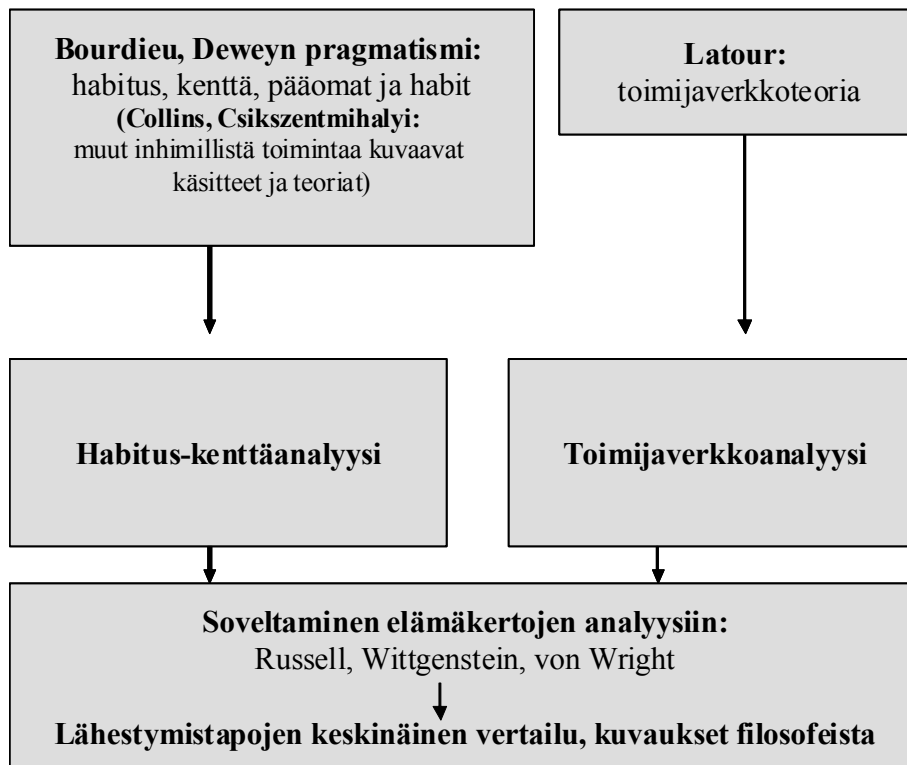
**Bourdieu, Deweyn pragmatismi:**
habitus, kenttä, pääomat ja habit
**(Collins, Csikszentmihalyi:**
muut inhimillistä toimintaa kuvaavat käsitteet ja teoriat)

**Latour:**
toimijaverkkoteoria

**Habitus-kenttäanalyysi**

**Toimijaverkkoanalyysi**

**Soveltaminen elämäkertojen analyysiin:**
Russell, Wittgenstein, von Wright

**Lähestymistapojen keskinäinen vertailu, kuvaukset filosofeista**